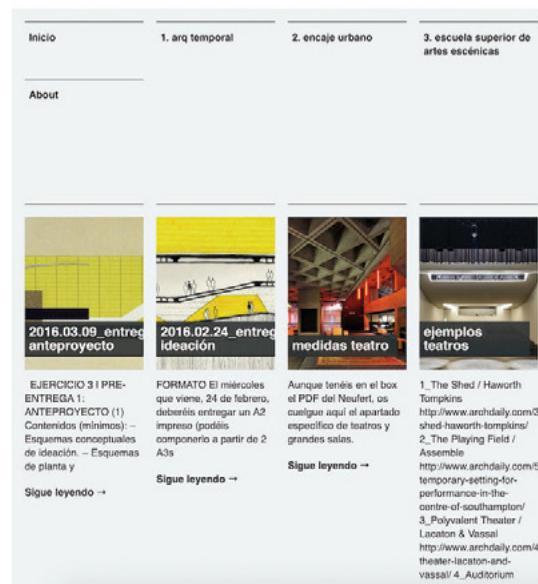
Inicio

About

1. arq temporal

2. encaje urbano

3. escuela superior de artes escénicas

2016.03.09_entreg anteproyecto

EJERCICIO 3 I PRE-ENTREGA 1: ANTEPROYECTO (1) Contenidos (mínimos): – Esquemas conceptuales de ideación. – Esquemas de planta y

Sigue leyendo →

2016.02.24_entreg ideación

FORMATO El miércoles que viene, 24 de febrero, deberéis entregar un A2 impreso (podéis componerlo a partir de 2 A3s

Sigue leyendo →

medidas teatro

Aunque tenéis en el box el PDF del Neufert, os cuelgue aquí el apartado específico de teatros y grandes salas.

Sigue leyendo →

ejemplos teatros

1_The Shed / Haworth Tompkins http://www.archdaily.com/3 shed-haworth-tompkins/ 2_The Playing Field / Assemble http://www.archdaily.com/5 temporary-setting-for-performance-in-the-centre-of-southampton/ 3_Polyvalent Theater / Lacaton & Vassal http://www.archdaily.com/4 theater-lacaton-and-vassal/ 4_Auditorium